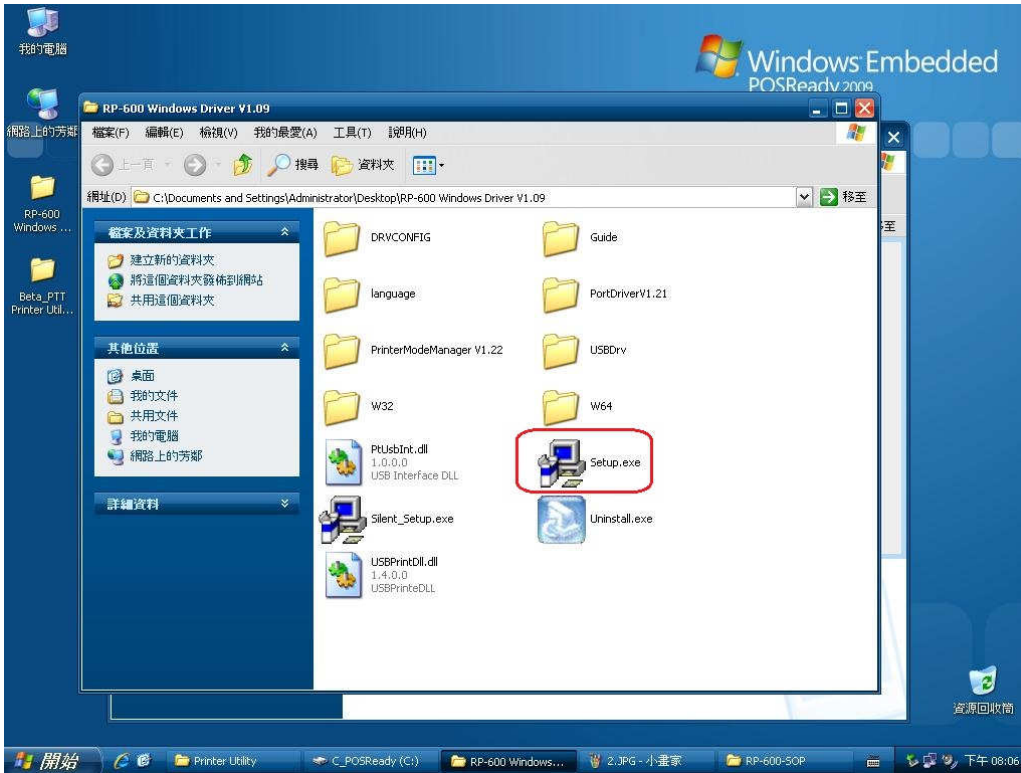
我的電腦

網路上的芳鄰

RP-600 Windows ...

Beta_PTT Printer Util...

Windows Embedded POSReady 2009

RP-600 Windows Driver V1.09

檔案(F) 編輯(E) 檢視(V) 我的最愛(A) 工具(T) 說明(H)

上一頁 搜尋 資料夾

網址(D) C:\Documents and Settings\Administrator\Desktop\RP-600 Windows Driver V1.09 移至

檔案及資料夾工作
建立新的資料夾
將這個資料夾發佈到網站
共用這個資料夾

其他位置
桌面
我的文件
共用文件
我的電腦
網路上的芳鄰

詳細資料

DRVCONFIG
Guide
language
PortDriverV1.21
PrinterModeManager V1.22
USBDrv
W32
W64
PtUsbInt.dll
1.0.0.0
USB Interface DLL
Setup.exe
Silent_Setup.exe
Uninstall.exe
USBPrintDll.dll
1.4.0.0
USBPrinteDLL

至

資源回收筒

開始 Printer Utility C_POSReady (C:) RP-600 Windows... 2.JPG - 小畫家 RP-600-SOP 下午 08:06